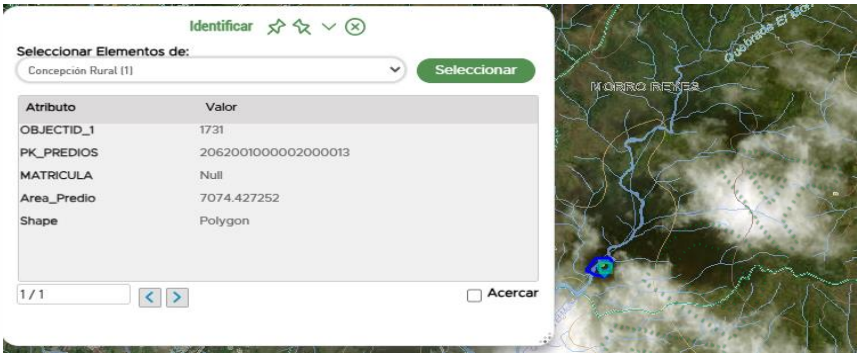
Identificar

Seleccionar Elementos de:

Concepción Rural (1)

Seleccionar

| Atributo | Valor |
|---|---|
| OBJECTID_1 | 1731 |
| PK_PREDIOS | 2062001000002000013 |
| MATRICULA | Null |
| Area_Predio | 7074.427252 |
| Shape | Polygon |

1/1

Acercar

MORRO REYES

Quebrada El Mor